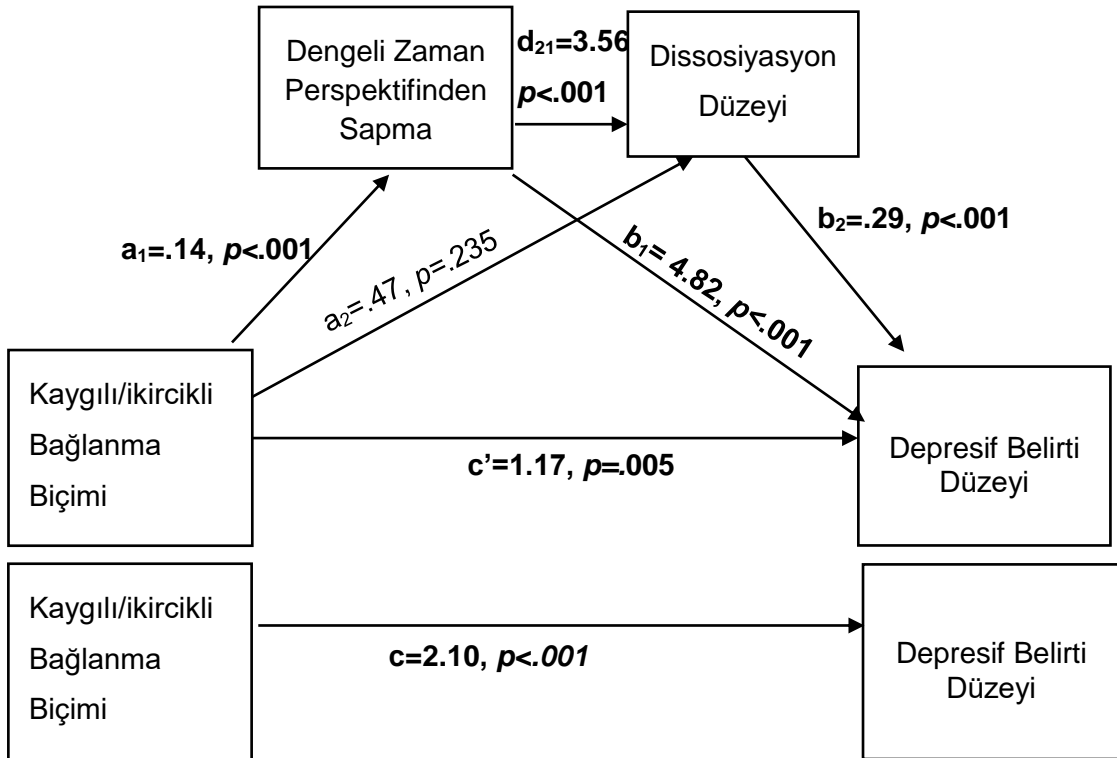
Dengeli Zaman Perspektifinden Sapma

$d_{21}$=3.56
$p$<.001

Dissosiyasyon Düzeyi

$a_1$=.14, $p$<.001

$a_2$=.47 , p=.235

$b_1$= 4.82, $p$<.001

$b_2$=.29, $p$<.001

Kaygılı/ikircikli Bağlanma Biçimi

c'=1.17, $p$=.005

Depresif Belirti Düzeyi

Kaygılı/ikircikli Bağlanma Biçimi

c=2.10, $p$<.001

Depresif Belirti Düzeyi